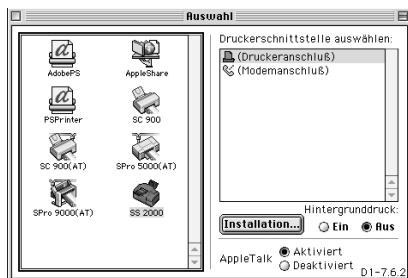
Auswahl

AdobePS
AppleShare
PSPrinter
SC 900
SC 900(AT)
SPro 5000(AT)
SPro 9000(AT)
SS 2000

Druckerschnittstelle auswählen:
(Druckeranschluß)
(Modemanschluß)

Hintergrunddruck:
Installation...
Ein
Aus

AppleTalk
Aktiviert
Deaktiviert

D1-7.6.2